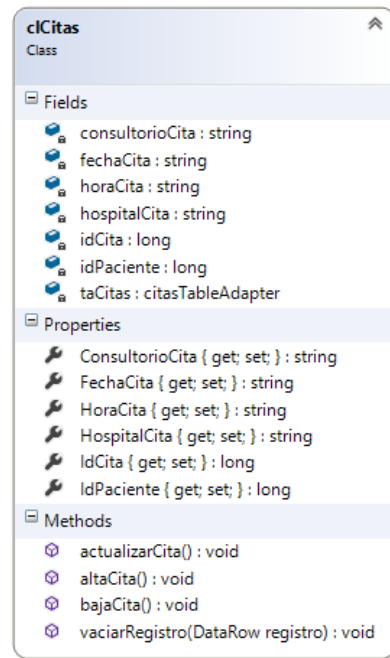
clCitas
Class

Fields

consultorioCita : string
fechaCita : string
horaCita : string
hospitalCita : string
idCita : long
idPaciente : long
taCitas : citasTableAdapter

Properties

ConsultorioCita { get; set; } : string
FechaCita { get; set; } : string
HoraCita { get; set; } : string
HospitalCita { get; set; } : string
IdCita { get; set; } : long
IdPaciente { get; set; } : long

Methods

actualizarCita() : void
altaCita() : void
bajaCita() : void
vaciarRegistro(DataRow registro) : void